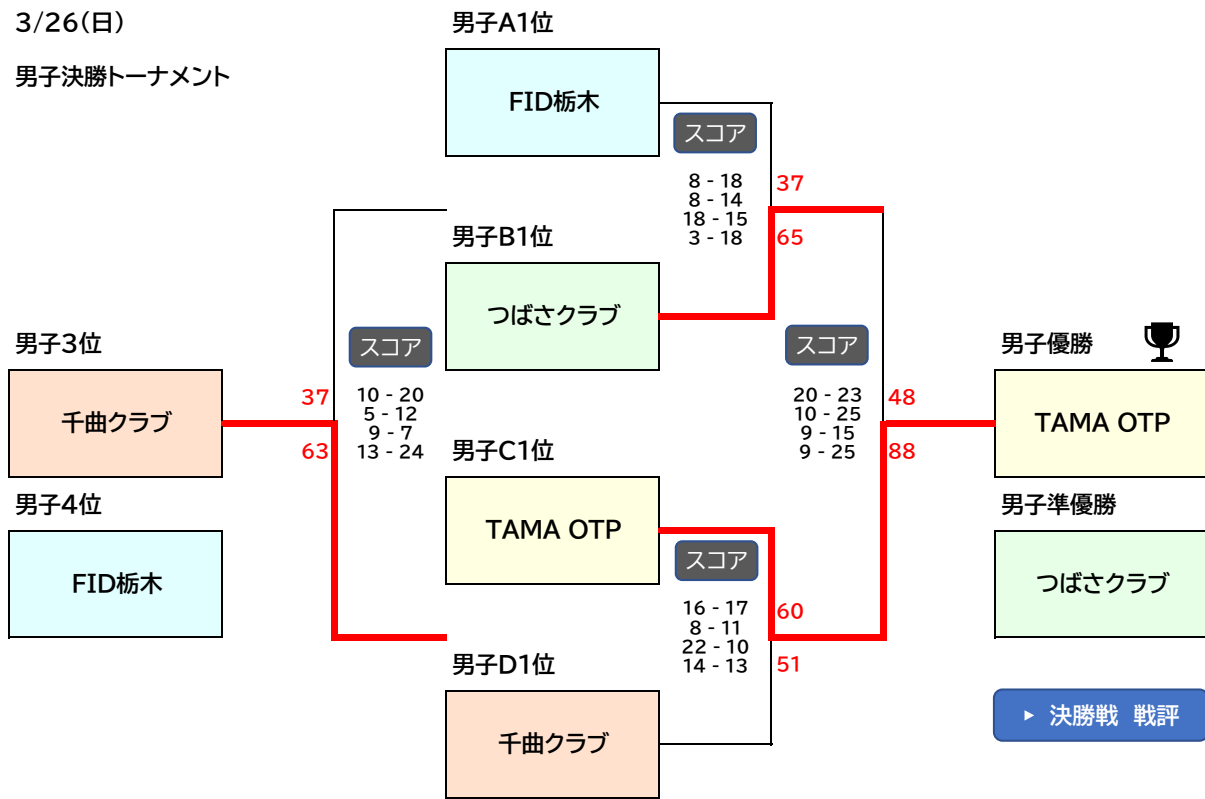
3/26(日)

男子決勝トーナメント

男子A1位

FID栃木

スコア

8 - 18
8 - 14
18 - 15
3 - 18

37

65

男子B1位

つばさクラブ

男子3位

千曲クラブ

スコア

37

63

10 - 20
5 - 12
9 - 7
13 - 24

男子4位

FID栃木

男子C1位

TAMA OTP

スコア

16 - 17
8 - 11
22 - 10
14 - 13

60

51

男子D1位

千曲クラブ

スコア

20 - 23
10 - 25
9 - 15
9 - 25

48

88

男子優勝

TAMA OTP

男子準優勝

つばさクラブ

▸ 決勝戦 戦評